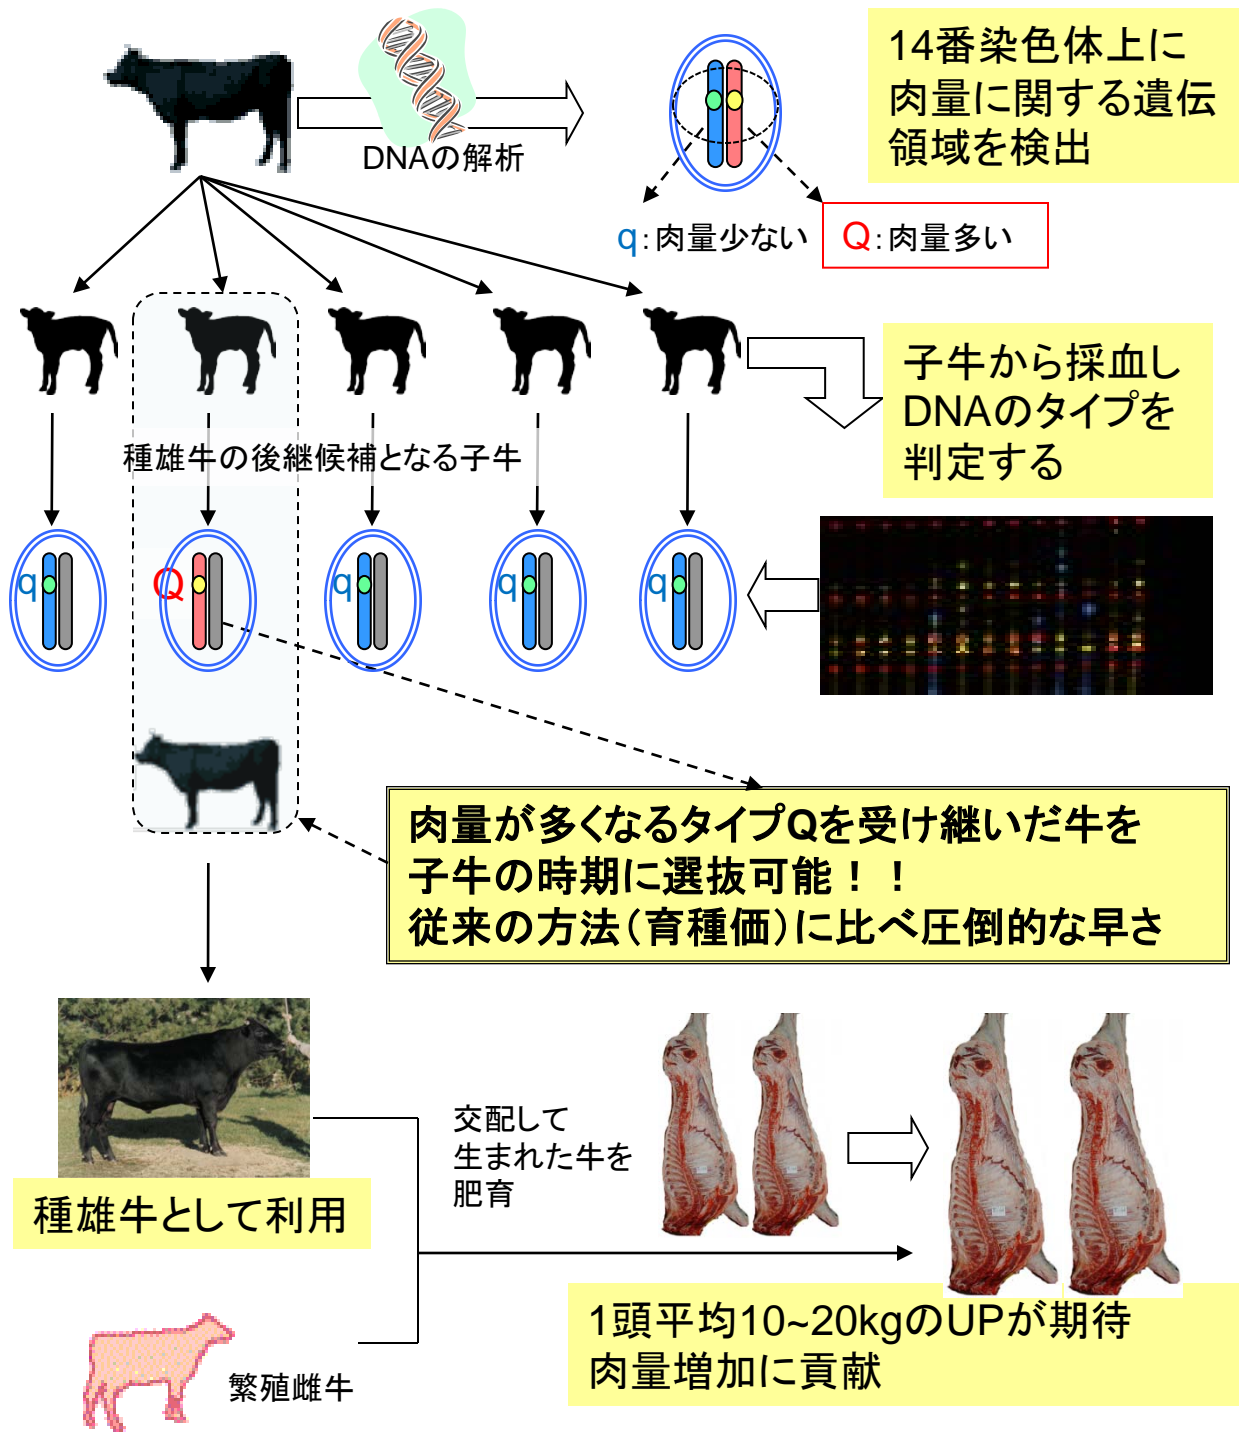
DNAの解析

14番染色体上に肉量に関する遺伝領域を検出

q:肉量少ない

Q:肉量多い

子牛から採血しDNAのタイプを判定する

種雄牛の後継候補となる子牛

q

Q

q

q

q

肉量が多くなるタイプQを受け継いだ牛を子牛の時期に選抜可能！！
従来の方法（育種価）に比べ圧倒的な早さ

種雄牛として利用

交配して生まれた牛を肥育

繁殖雌牛

1頭平均10~20kgのUPが期待
肉量増加に貢献